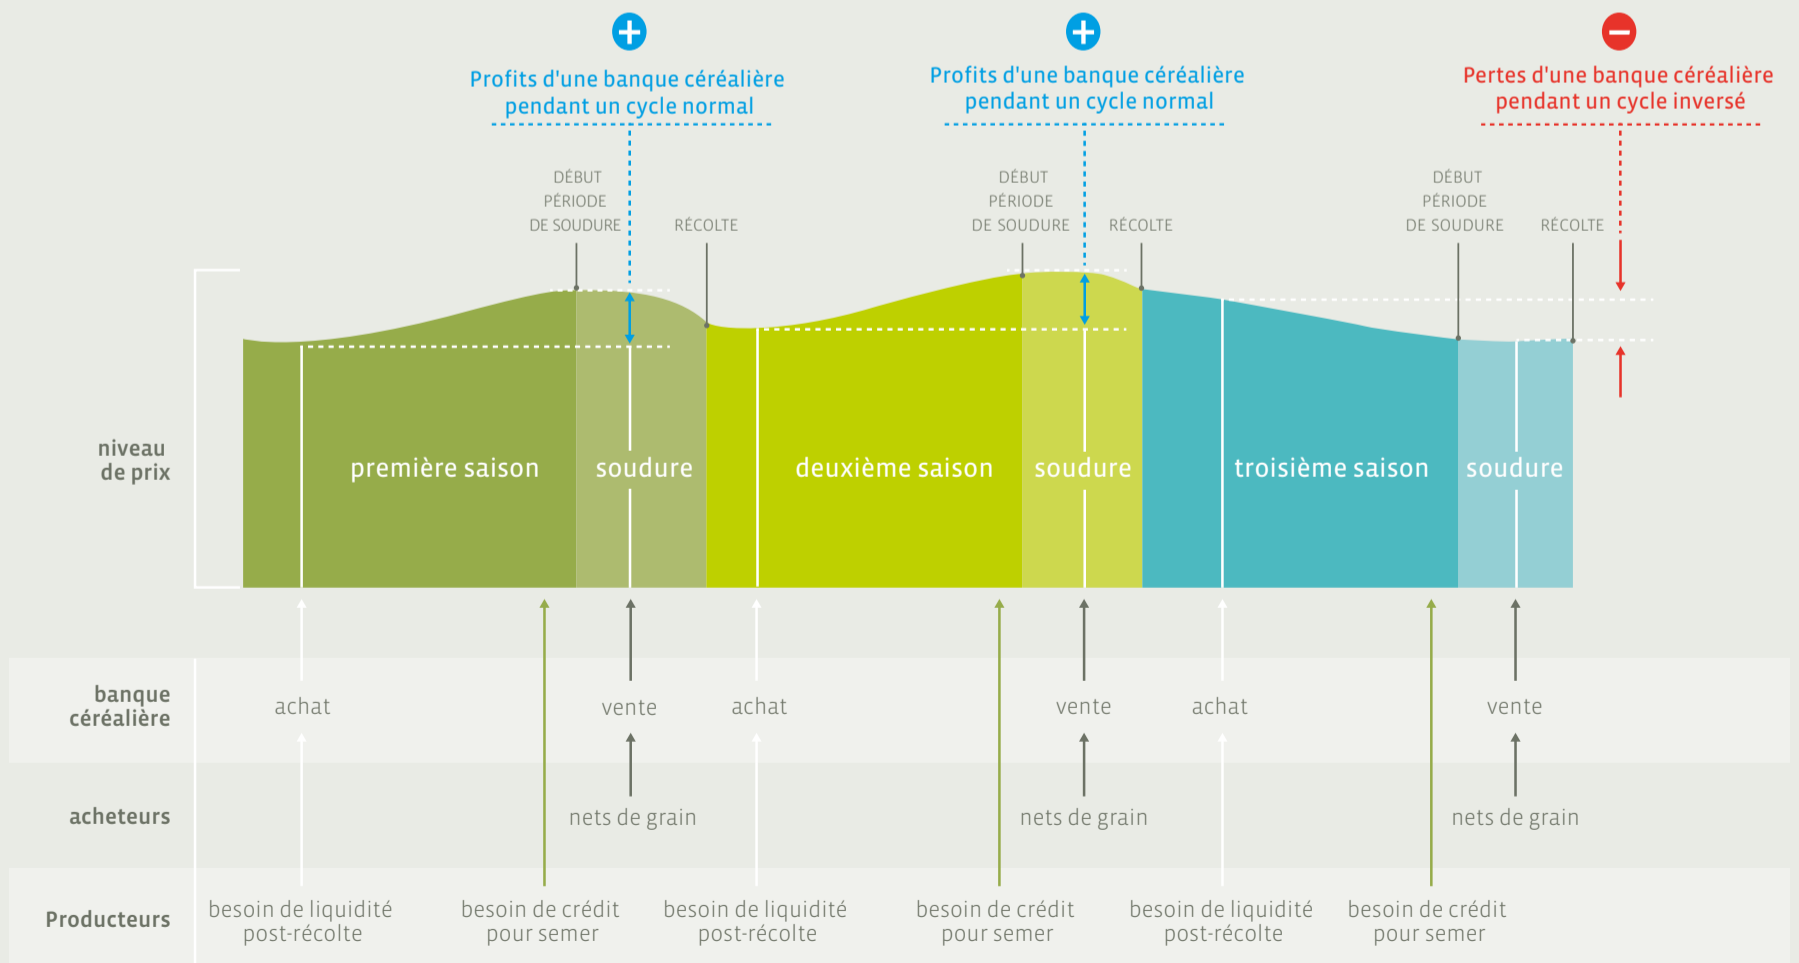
Profits d'une banque céréalière pendant un cycle normal

Profits d'une banque céréalière pendant un cycle normal

Pertes d'une banque céréalière pendant un cycle inversé

DÉBUT PÉRIODE DE SOUDURE

RÉCOLTE

DÉBUT PÉRIODE DE SOUDURE

RÉCOLTE

DÉBUT PÉRIODE DE SOUDURE

RÉCOLTE

niveau de prix

première saison

soudure

deuxième saison

soudure

troisième saison

soudure

banque céréalière

achat

vente

achat

vente

achat

vente

acheteurs

nets de grain

nets de grain

nets de grain

Producteurs

besoin de liquidité post-récolte

besoin de crédit pour semer

besoin de liquidité post-récolte

besoin de crédit pour semer

besoin de liquidité post-récolte

besoin de crédit pour semer